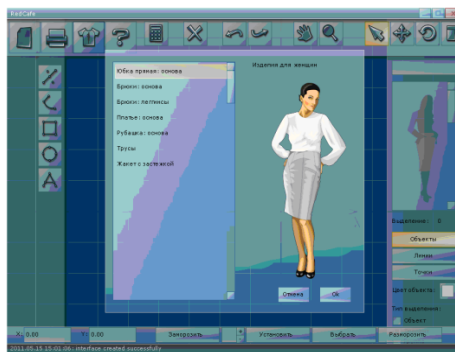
RedCafe

Юбка прямая: основа
Брюки: основа
Брюки: леггинсы
Платье: основа
Рубашка: основа
Трусы
Жакет с застежкой

Изделия для женщин

Отмена
Ok

Выделенно : 0
Объекты
Линии
Точки
Цвет объекта
Тип выделения:
Объект

X: 0.00
Y: 0.00
Заморозить
Установить
Выбрать
Разморозить

2011.05.15 15:01:06 : Interface created successfully